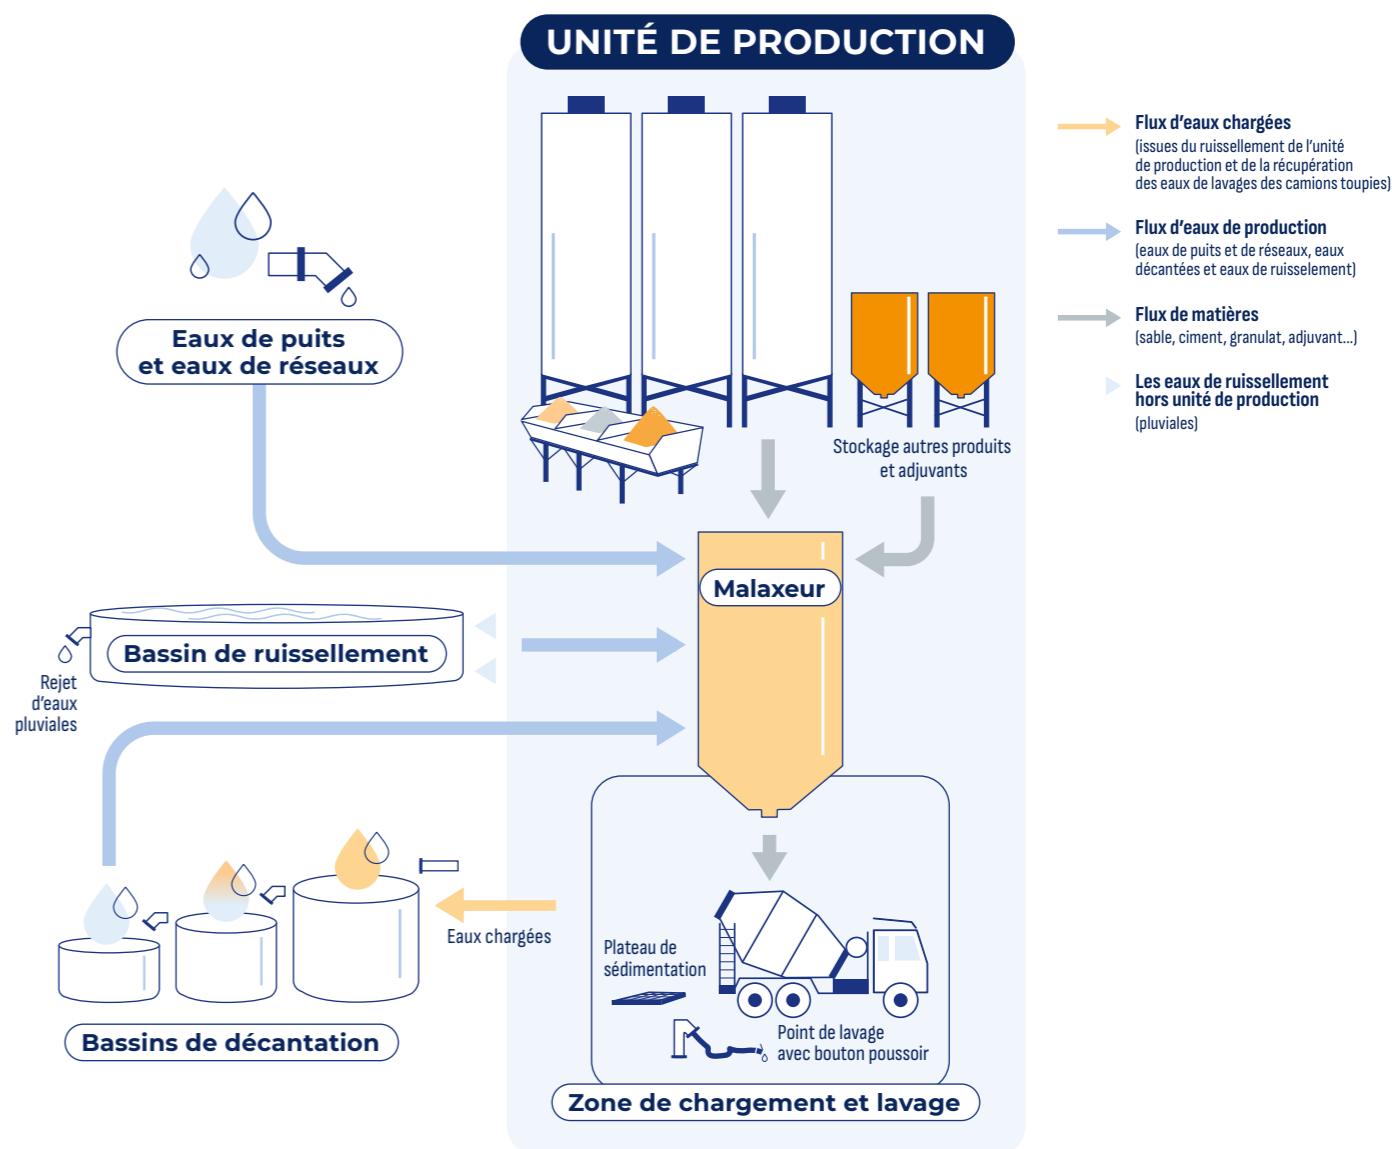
UNITÉ DE PRODUCTION

Flux d'eaux chargées
(issues du ruissellement de l'unité de production et de la récupération des eaux de lavages des camions toupies)

Flux d'eaux de production
(eaux de puits et de réseaux, eaux décantées et eaux de ruissellement)

Flux de matières
(sable, ciment, granulat, adjuvant...)

Les eaux de ruissellement hors unité de production
(pluviales)

Eaux de puits et eaux de réseaux

Stockage autres produits et adjuvants

Malaxeur

Bassin de ruissellement

Rejet d'eaux pluviales

Eaux chargées

Plateau de sédimentation

Point de lavage avec bouton poussoir

Bassins de décantation

Zone de chargement et lavage